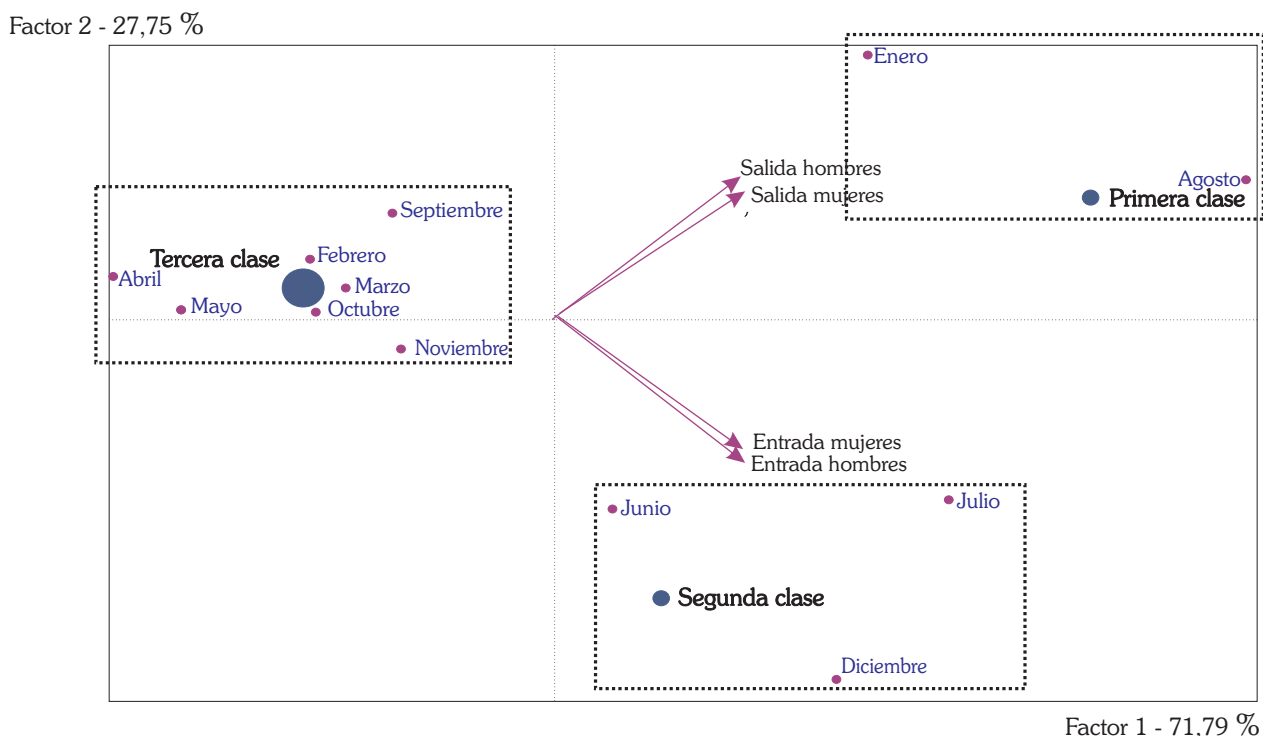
Factor 2 - 27,75 %

Enero

Salida hombres

Salida mujeres

Agosto

Primera clase

Septiembre

Tercera clase

Febrero

Abril

Marzo

Mayo

Octubre

Noviembre

Entrada mujeres

Entrada hombres

Junio

Julio

Segunda clase

Diciembre

Factor 1 - 71,79 %